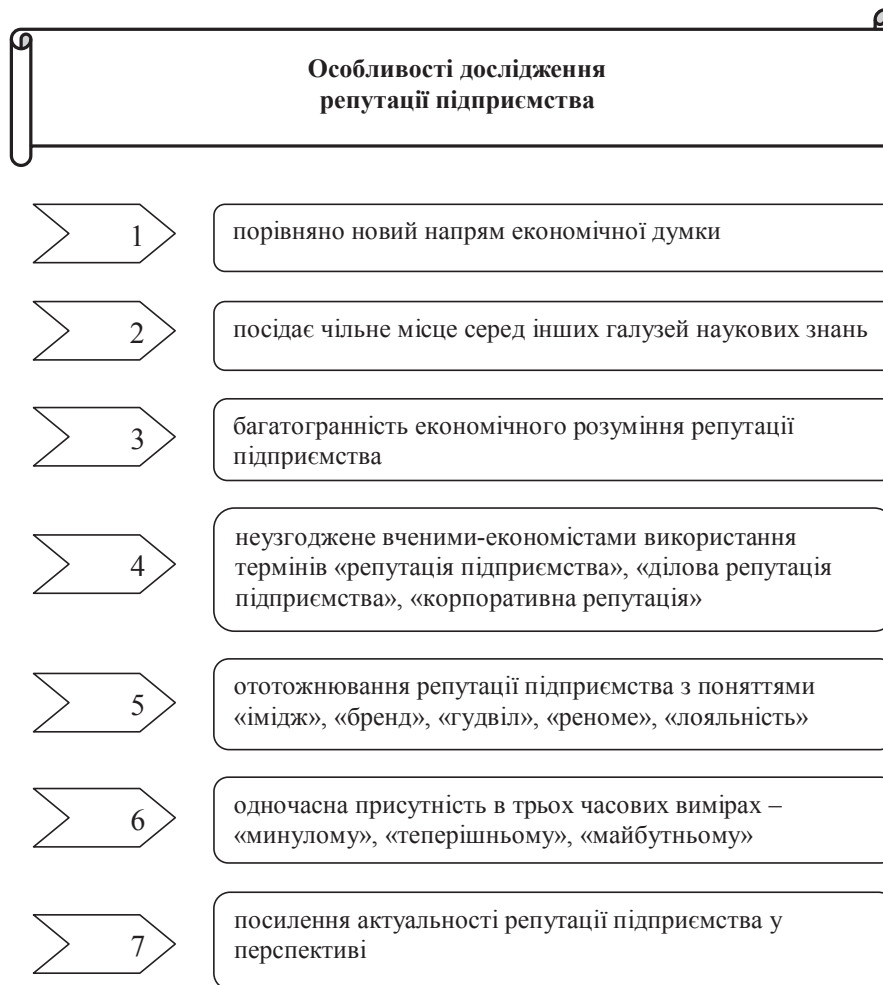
Особливості дослідження репутації підприємства

1

порівняно новий напрям економічної думки

2

посідає чільне місце серед інших галузей наукових знань

3

багатогранність економічного розуміння репутації підприємства

4

неузгоджене вченими-економістами використання термінів «репутація підприємства», «ділова репутація підприємства», «корпоративна репутація»

5

ототожнювання репутації підприємства з поняттями «імідж», «бренд», «гудвіл», «реноме», «лояльність»

6

одночасна присутність в трьох часових вимірах – «минулому», «теперішньому», «майбутньому»

7

посилення актуальності репутації підприємства у перспективі